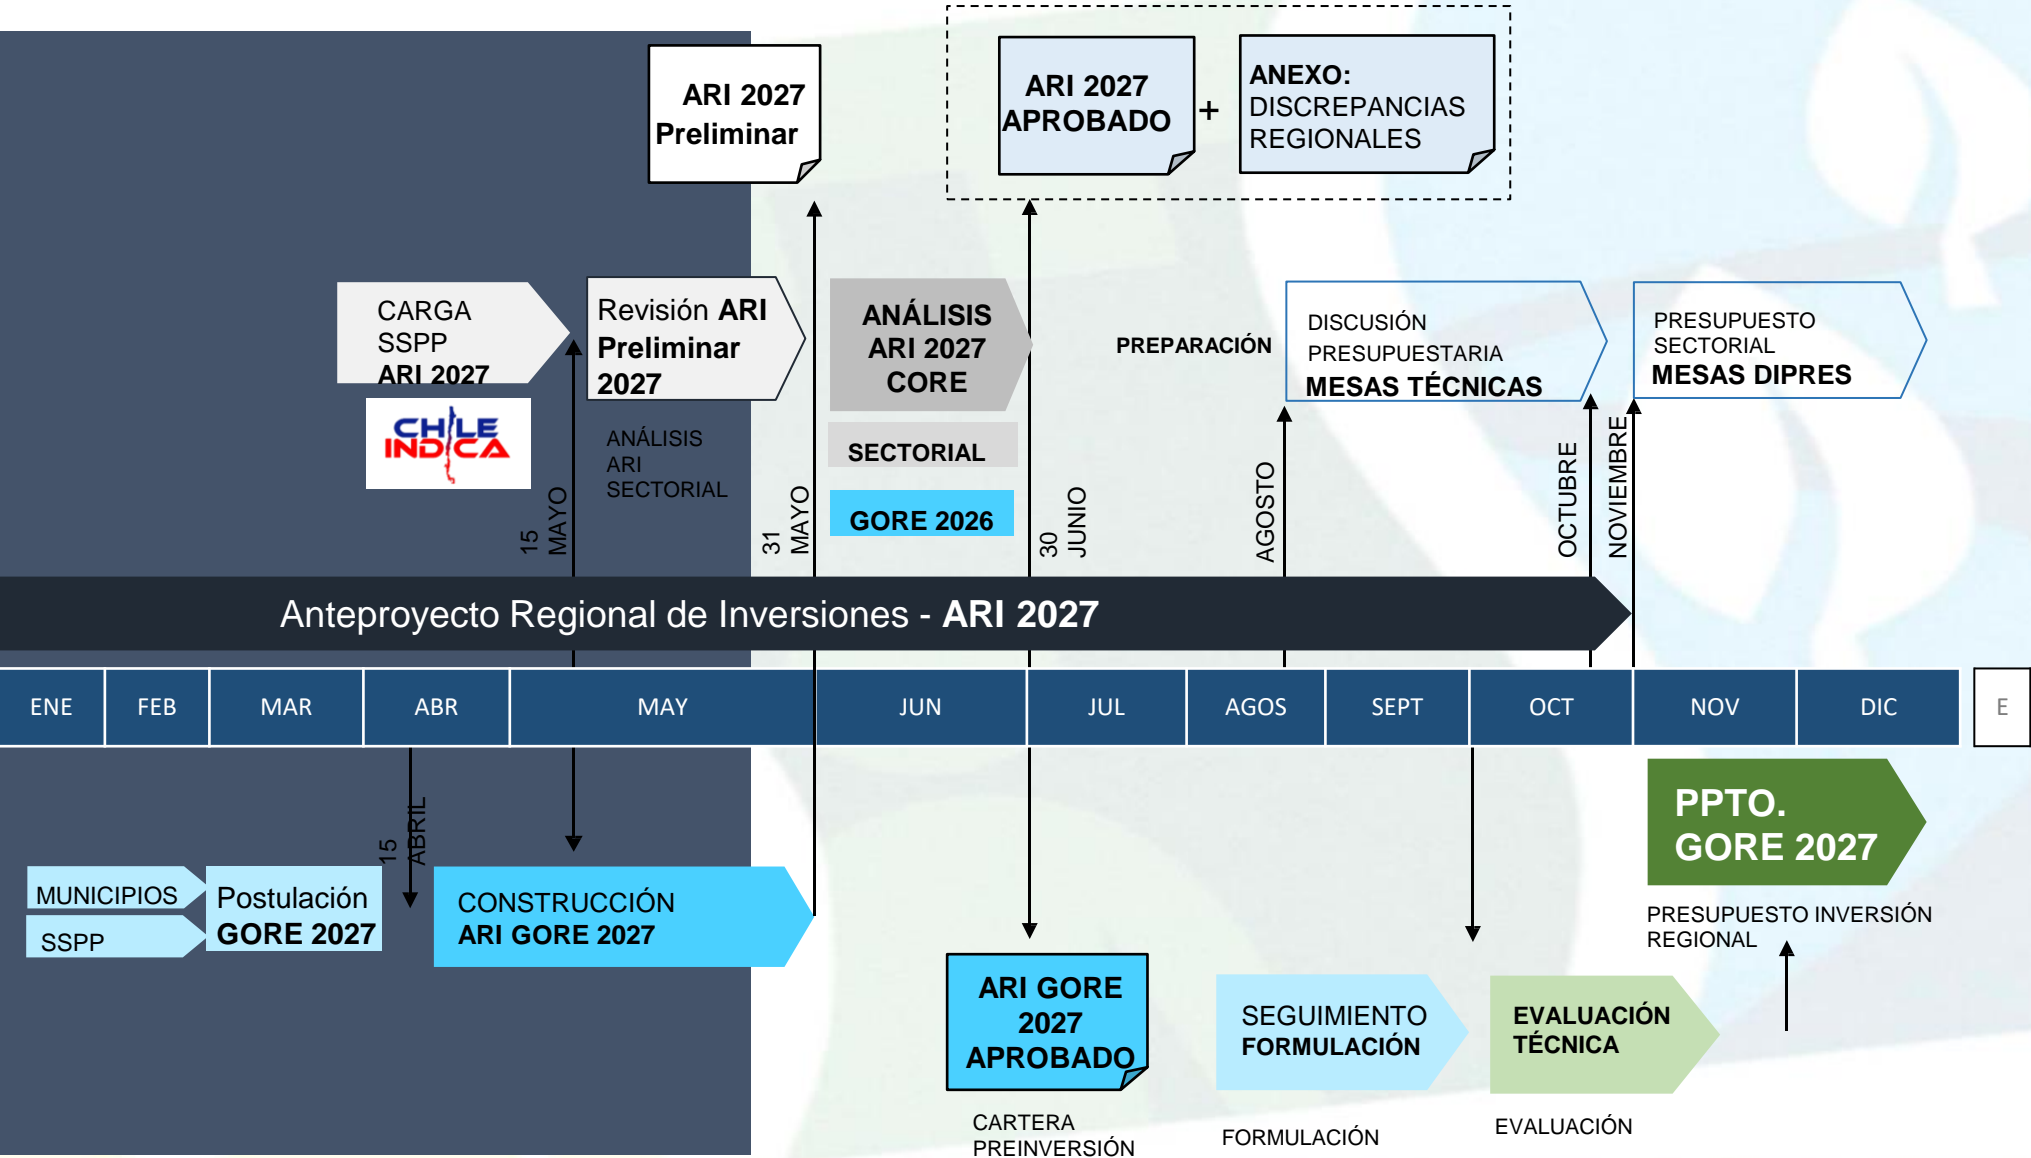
ARI 2027 Preliminar

ARI 2027 APROBADO + ANEXO: DISCREPANCIAS REGIONALES

CARGA SSPP ARI 2027

CHILE INDICA

Revisión ARI Preliminar 2027

ANÁLISIS ARI SECTORIAL

ANÁLISIS ARI 2027 CORE

SECTORIAL

GORE 2026

PREPARACIÓN

DISCUSIÓN PRESUPUESTARIA MESAS TÉCNICAS

PRESUPUESTO SECTORIAL MESAS DIPRES

15 MAYO

31 MAYO

30 JUNIO

AGOSTO

OCTUBRE

NOVIEMBRE

Anteproyecto Regional de Inversiones - ARI 2027

| ENE | FEB | MAR | ABR | MAY | JUN | JUL | AGOS | SEPT | OCT | NOV | DIC | E |
|---|---|---|---|---|---|---|---|---|---|---|---|---|

15 ABRIL

MUNICIPIOS

SSPP

Postulación GORE 2027

CONSTRUCCIÓN ARI GORE 2027

PPTO. GORE 2027

PRESUPUESTO INVERSIÓN REGIONAL

ARI GORE 2027 APROBADO

CARTERA PREINVERSIÓN

SEGUIMIENTO FORMULACIÓN

FORMULACIÓN

EVALUACIÓN TÉCNICA

EVALUACIÓN